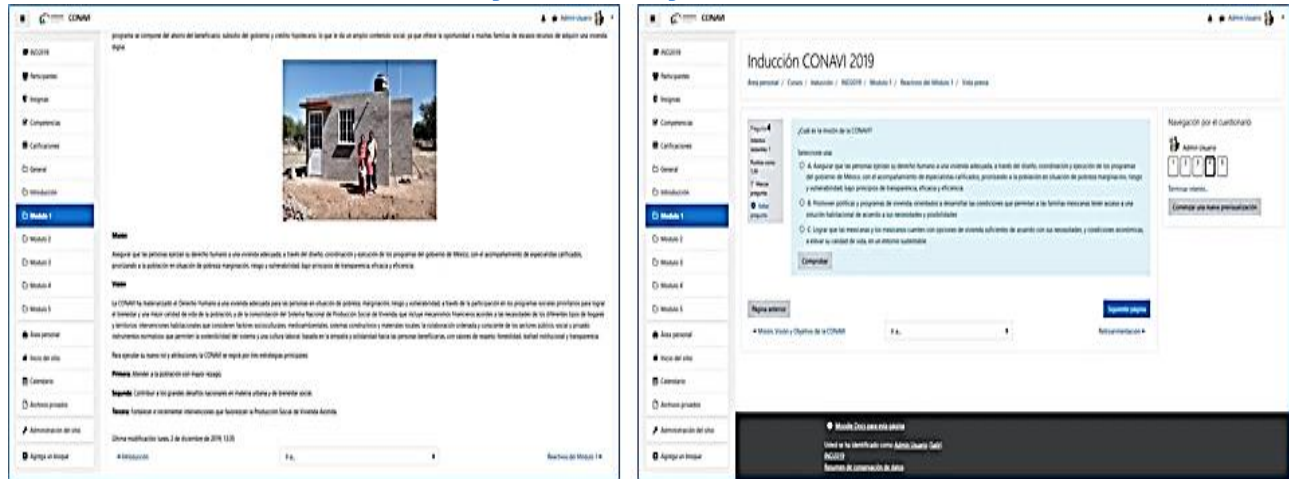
CONAVI

Admin Usuario

INDU2019
Participantes
Insignias
Competencias
Calificaciones
General
Introducción
Modulo 1
Modulo 2
Modulo 3
Modulo 4
Modulo 5
Área personal
Inicio del sitio
Calendario
Archivos privados
Administración del sitio
Agrega un bloque

programa se compone del ahorro del beneficiario, subsidio del gobierno y crédito hipotecario, lo que le da un amplio contenido social, ya que ofrece la oportunidad a muchas familias de escasos recursos de adquirir una vivienda digna.

Misión

Asegurar que las personas ejerzan su derecho humano a una vivienda adecuada, a través del diseño, coordinación y ejecución de los programas del gobierno de México, con el acompañamiento de especialistas calificados, priorizando a la población en situación de pobreza, marginación, riesgo y vulnerabilidad, bajo principios de transparencia, eficacia y eficiencia.

Visión

La CONAVI ha materializado el Derecho Humano a una vivienda adecuada para las personas en situación de pobreza, marginación, riesgo y vulnerabilidad, a través de la participación en los programas sociales prioritarios para lograr el bienestar y una mejor calidad de vida de la población, y de la consolidación del Sistema Nacional de Producción Social de Vivienda que vincule mecanismos financieros acordes a las necesidades de los diferentes tipos de hogares y territorios; intervenciones habitacionales que consideren factores socioculturales, medioambientales, sistemas constructivos y materiales locales; la colaboración ordenada y concurrente de los sectores público, social y privado; instrumentos normativos que permitan la sostenibilidad del sistema y una cultura laboral, basada en la empatía y solidaridad hacia las personas beneficiarias, con valores de respeto, honestidad, lealtad institucional y transparencia.

Para ejercer su nueva misión y atribuciones, la CONAVI se regirá por tres estrategias principales:

Primera: Atender a la población con mayor rezago.

Segunda: Contribuir a los grandes desafíos nacionales en materia urbana y de bienestar social.

Tercera: Fortalecer e incrementar intervenciones que favorezcan a Producción Social de Vivienda Asistida.

Última modificación: lunes, 2 de diciembre de 2019, 13:35

◄ Introducción
Ir a...
Reactivos del Módulo 1 ►

Inducción CONAVI 2019

Área personal / Cursos / Inducción / INDU2019 / Modulo 1 / Reactivos del Módulo 1 / Vista previa

Pregunta 4
Aún no respondida
Puntúa como 1,00
Marcar pregunta
Editar pregunta

¿Cuál es la misión de la CONAVI?

Seleccione una:
A. Asegurar que las personas ejerzan su derecho humano a una vivienda adecuada, a través del diseño, coordinación y ejecución de los programas del gobierno de México, con el acompañamiento de especialistas calificados, priorizando a la población en situación de pobreza, marginación, riesgo y vulnerabilidad, bajo principios de transparencia, eficacia y eficiencia.
B. Promover políticas y programas de vivienda orientados a desarrollar las condiciones que permitan a las familias mexicanas tener acceso a una solución habitacional de acuerdo a sus necesidades y posibilidades
C. Lograr que los mexicanos y las mexicanas cuenten con opciones de vivienda suficientes de acuerdo con sus necesidades, y condiciones económicas, a elevar su calidad de vida, en un entorno sustentable

Comprobar

Navegación por el cuestionario
Admin Usuario
1 2 3 4 5
Terminar intento...
Comenzar una nueva previsualización

Página anterior
Siguiente página

◄ Misión, Visión y Objetivo de la CONAVI
Ir a...
Retroalimentación ►

Moodle Docs para esta página
Usted se ha identificado como Admin Usuario (Salir)
INDU2019
Resumen de conservación de datos